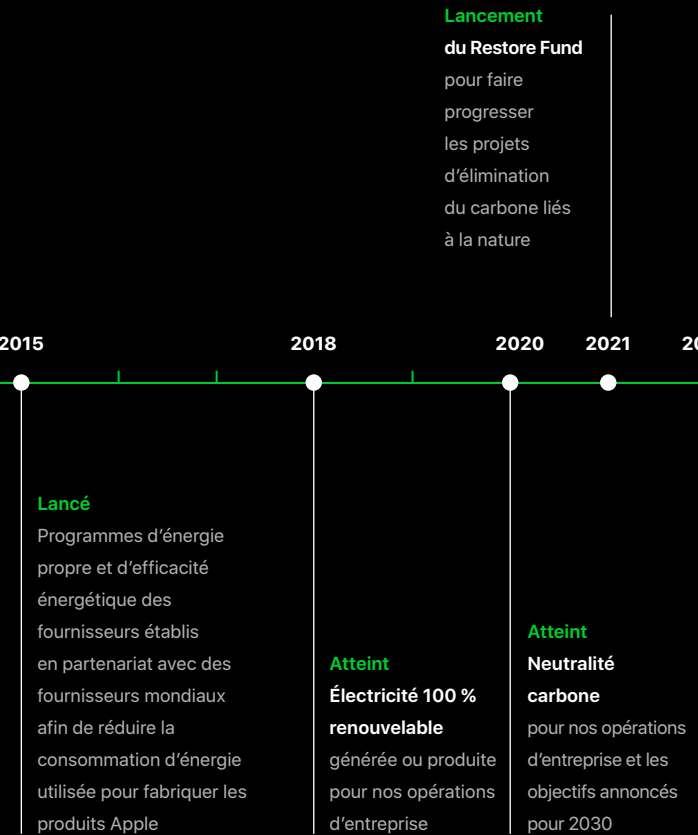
Lancement
du Restore Fund
pour faire progresser les projets d’élimination du carbone liés à la nature

2015

2018

2020

2021

20

Lancé
Programmes d’énergie propre et d’efficacité énergétique des fournisseurs établis en partenariat avec des fournisseurs mondiaux afin de réduire la consommation d’énergie utilisée pour fabriquer les produits Apple

Atteint
Électricité 100 % renouvelable
générée ou produite pour nos opérations d’entreprise

Atteint
Neutralité carbone
pour nos opérations d’entreprise et les objectifs annoncés pour 2030